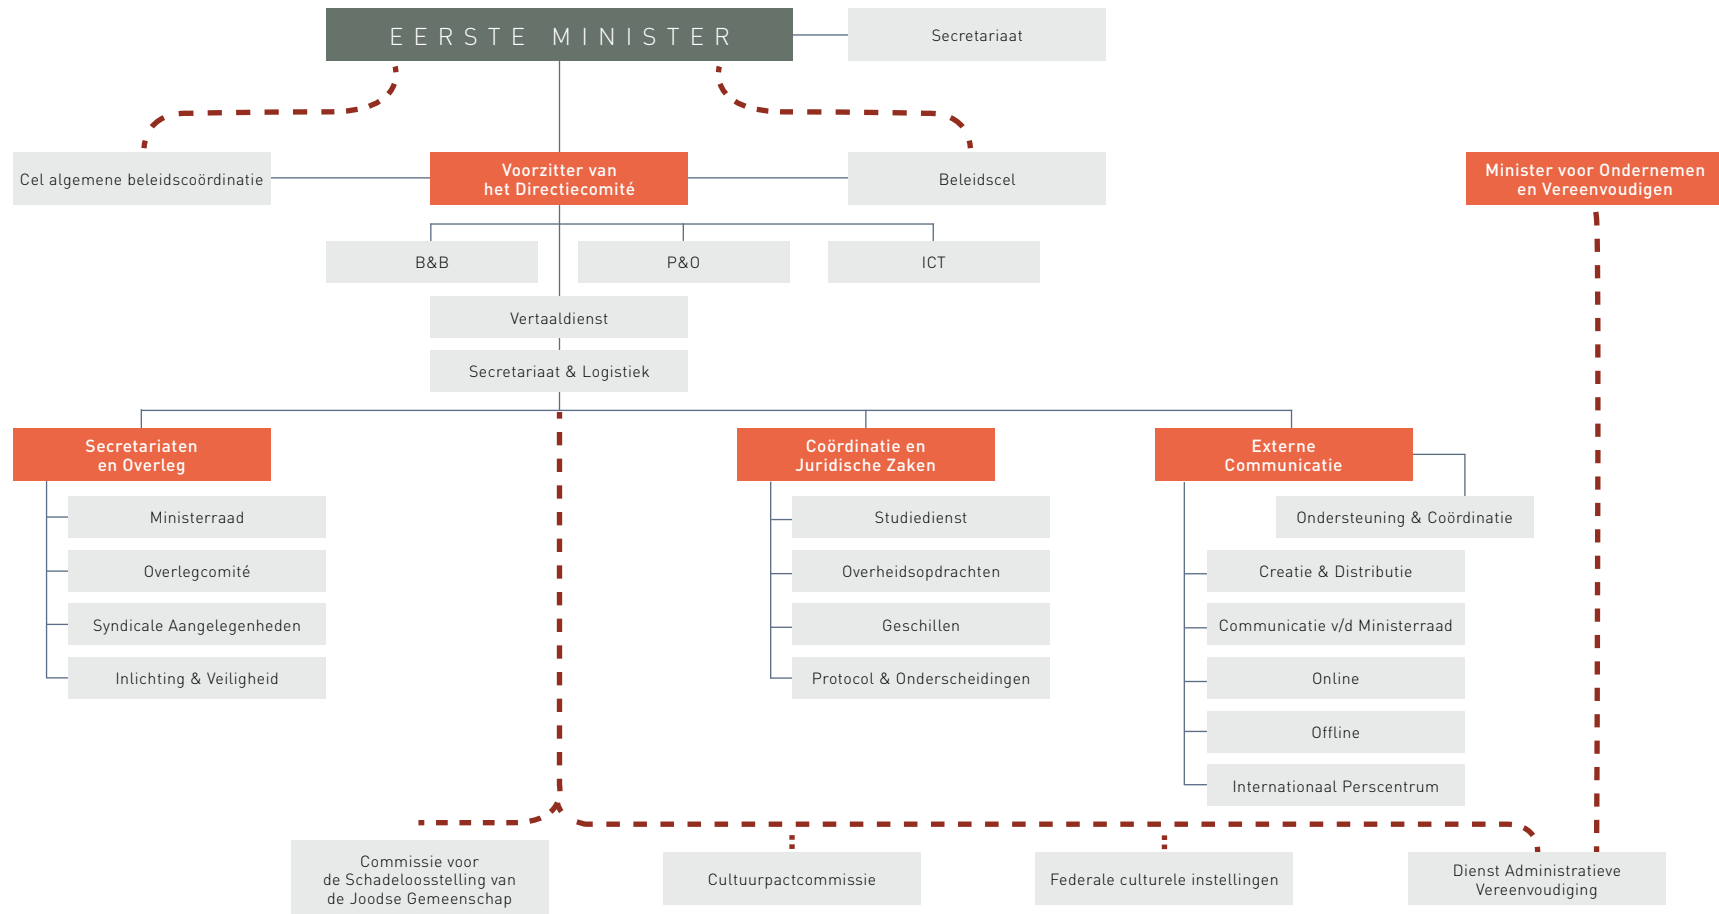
EERSTE MINISTER

Secretariaat

Cel algemene beleidscoördinatie

Voorzitter van het Directiecomité

Beleidscel

Minister voor Ondernemen en Vereenvoudigen

B&B

P&O

ICT

Vertaaldienst

Secretariaat & Logistiek

Secretariaten en Overleg

Ministerraad

Overlegcomité

Syndicale Aangelegenheden

Inlichting & Veiligheid

Coördinatie en Juridische Zaken

Studiedienst

Overheidsopdrachten

Geschillen

Protocol & Onderscheidingen

Externe Communicatie

Ondersteuning & Coördinatie

Creatie & Distributie

Communicatie v/d Ministerraad

Online

Offline

Internationaal Perscentrum

Commissie voor de Schadeloosstelling van de Joodse Gemeenschap

Cultuurpactcommissie

Federale culturele instellingen

Dienst Administratieve Vereenvoudiging